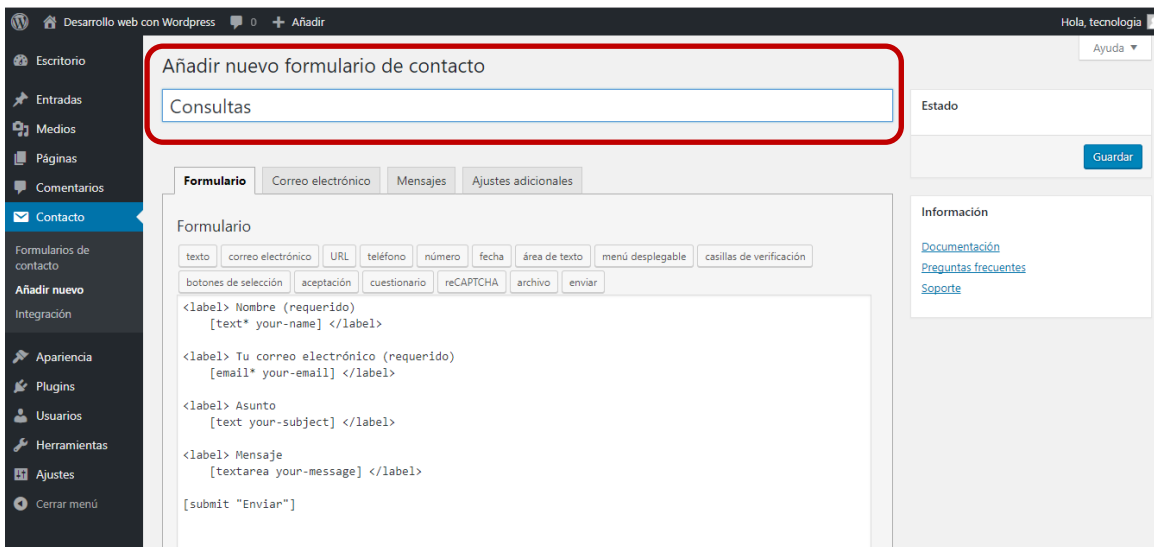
Desarrollo web con Wordpress 0 Añadir Hola, tecnologia

Ayuda ▼

Escritorio
Entradas
Medios
Páginas
Comentarios
Contacto
Formularios de contacto
Añadir nuevo
Integración
Apariencia
Plugins
Usuarios
Herramientas
Ajustes
Cerrar menú

Añadir nuevo formulario de contacto

Consultas

Formulario | Correo electrónico | Mensajes | Ajustes adicionales

Formulario

texto | correo electrónico | URL | teléfono | número | fecha | área de texto | menú desplegable | casillas de verificación | botones de selección | aceptación | cuestionario | reCAPTCHA | archivo | enviar

<label> Nombre (requerido)
[text* your-name] </label>

<label> Tu correo electrónico (requerido)
[email* your-email] </label>

<label> Asunto
[text your-subject] </label>

<label> Mensaje
[textarea your-message] </label>

[submit "Enviar"]

Estado

Guardar

Información

Documentación
Preguntas frecuentes
Soporte